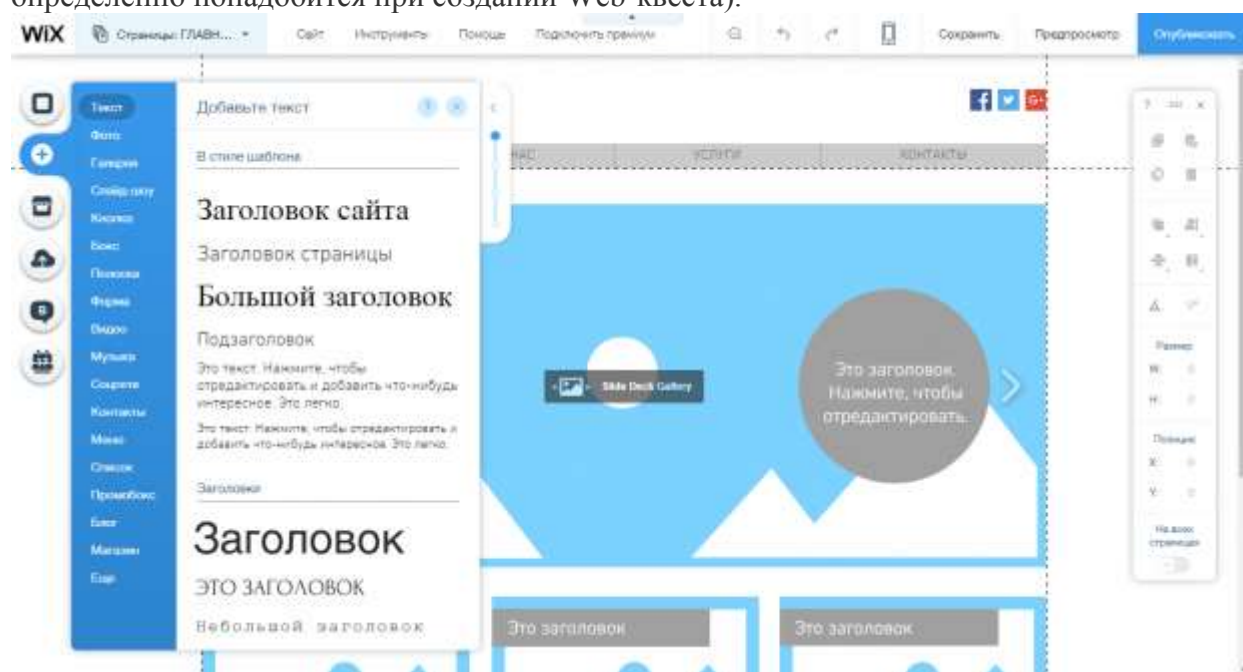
определенно понадобится при создании Web-квеста).

WIX Страницы: ГЛАВН... Сайт Инструменты Помощь Подключить премиум Сохранить Предпросмотр Опубликовать

Текст
Фото
Галерея
Слайд-шоу
Кнопка
Бокс
Полоска
Форма
Видео
Музыка
Соцсети
Контакты
Меню
Список
Промобокс
Блог
Магазин
Еще

Добавьте текст

В стиле шаблона

Заголовок сайта

Заголовок страницы

Большой заголовок

Подзаголовок

Это текст. Нажмите, чтобы отредактировать и добавить что-нибудь интересное. Это легко.

Это текст. Нажмите, чтобы отредактировать и добавить что-нибудь интересное. Это легко.

Заголовки

Заголовок

ЭТО ЗАГОЛОВОК

Небольшой заголовок

НАС УСЛУГИ КОНТАКТЫ

Slide Deck Gallery

Это заголовок. Нажмите, чтобы отредактировать.

Это заголовок

Это заголовок

Размер
W
H
Позиция
X
Y
На всех страницах